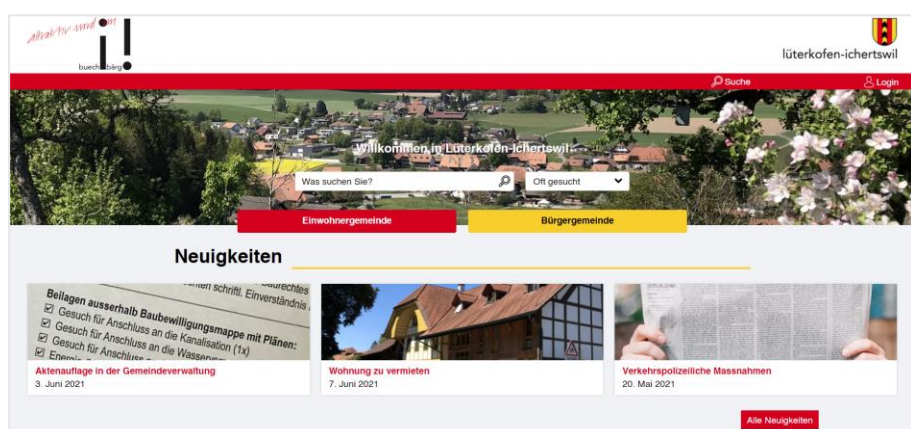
attraktiv wohnen im
buech bärg

lüterkofen-ichertswil

Suche
Login

Willkommen in Lüterkofen-Ichertswil

Was suchen Sie?
Oft gesucht

Einwohnergemeinde
Bürgergemeinde

Neuigkeiten

Beilagen ausserhalb Baubewilligungsmappe mit Plänen:
Gesuch für Anschluss an die Kanalisation (1x)
Gesuch für Anschluss an die Wasserv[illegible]

Aktenauflage in der Gemeindeverwaltung
3. Juni 2021

Wohnung zu vermieten
7. Juni 2021

Verkehrspolizeiliche Massnahmen
20. Mai 2021

Alle Neuigkeiten